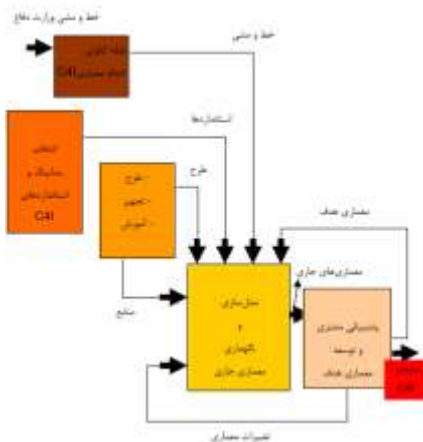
خط و مشی وزارت دفاع

نهاد کلیدی
انجام معماری C4I

خط و مشی

استانداردها

اعتبار
سنجی و
استانداردهای
C4I

طرح

- طرح
- تجهیز
- آموزش

معماری هدف

معماری‌های جاری

منابع

مدل‌سازی
و
نگهداری
معماری جاری

پشتیبانی مشتری
و توسعه
معماری هدف

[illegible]

تغییرات معماری